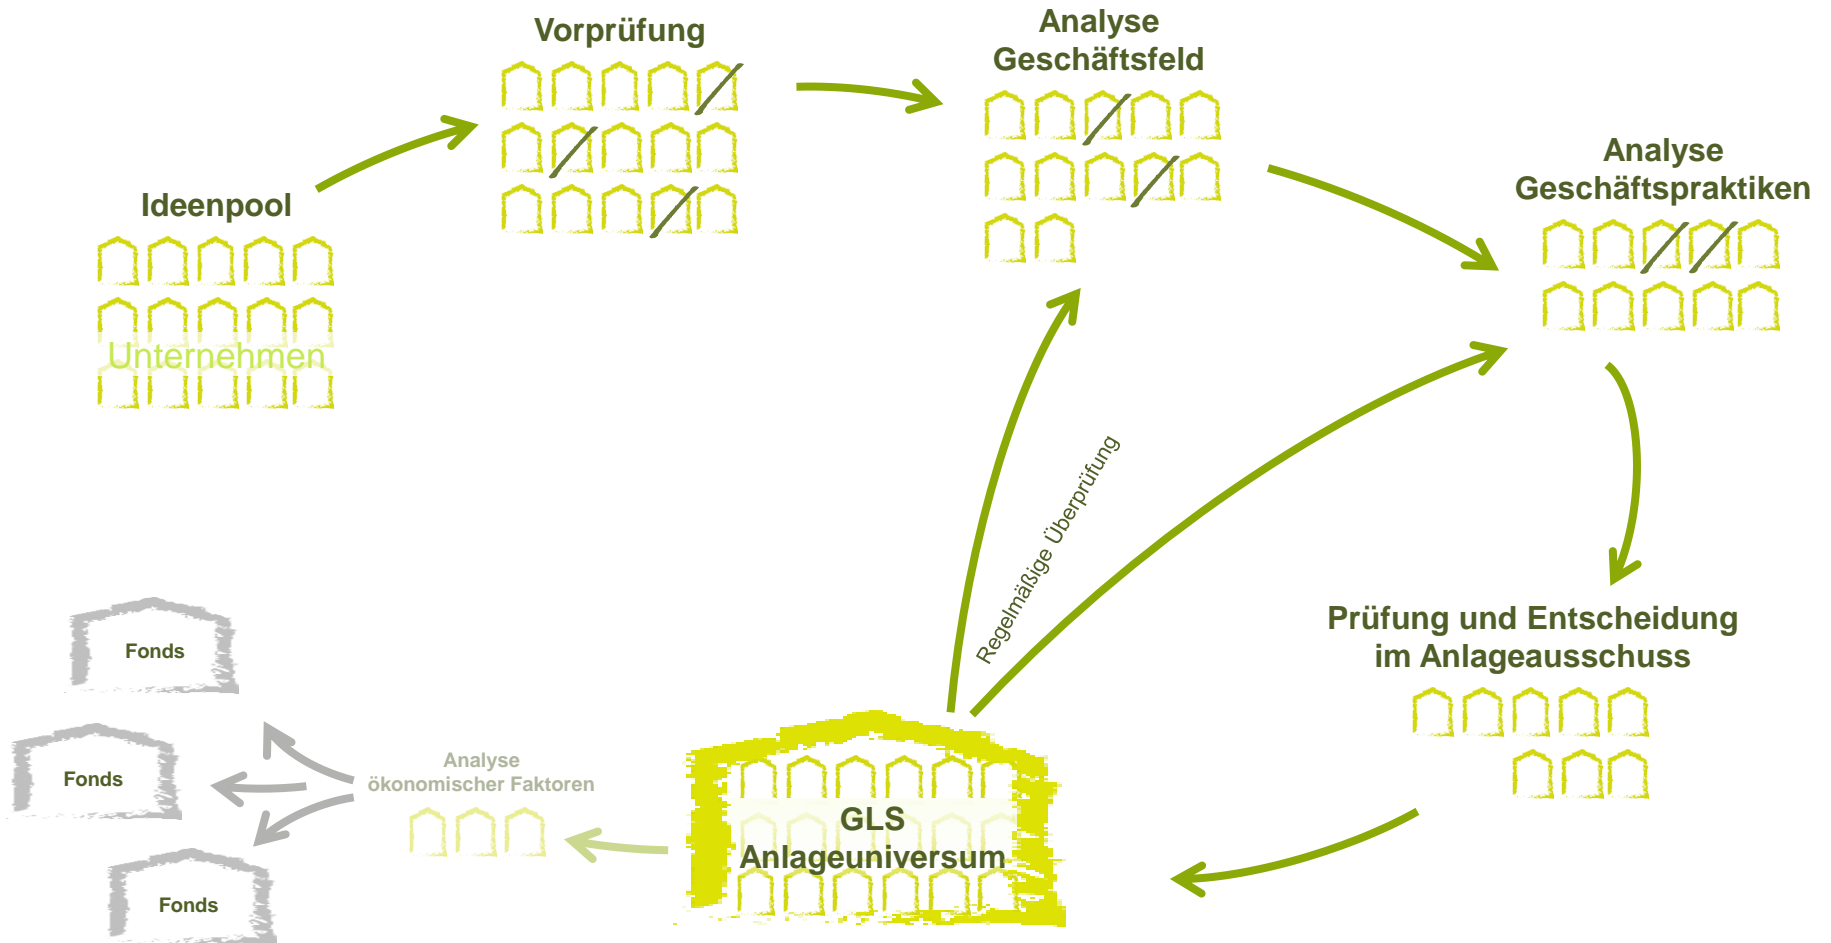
Ideenpool

Unternehmen

Vorprüfung

Analyse Geschäftsfeld

Analyse Geschäftspraktiken

Prüfung und Entscheidung im Anlageausschuss

Regelmäßige Überprüfung

GLS Anlageuniversum

Analyse ökonomischer Faktoren

Fonds

Fonds

Fonds